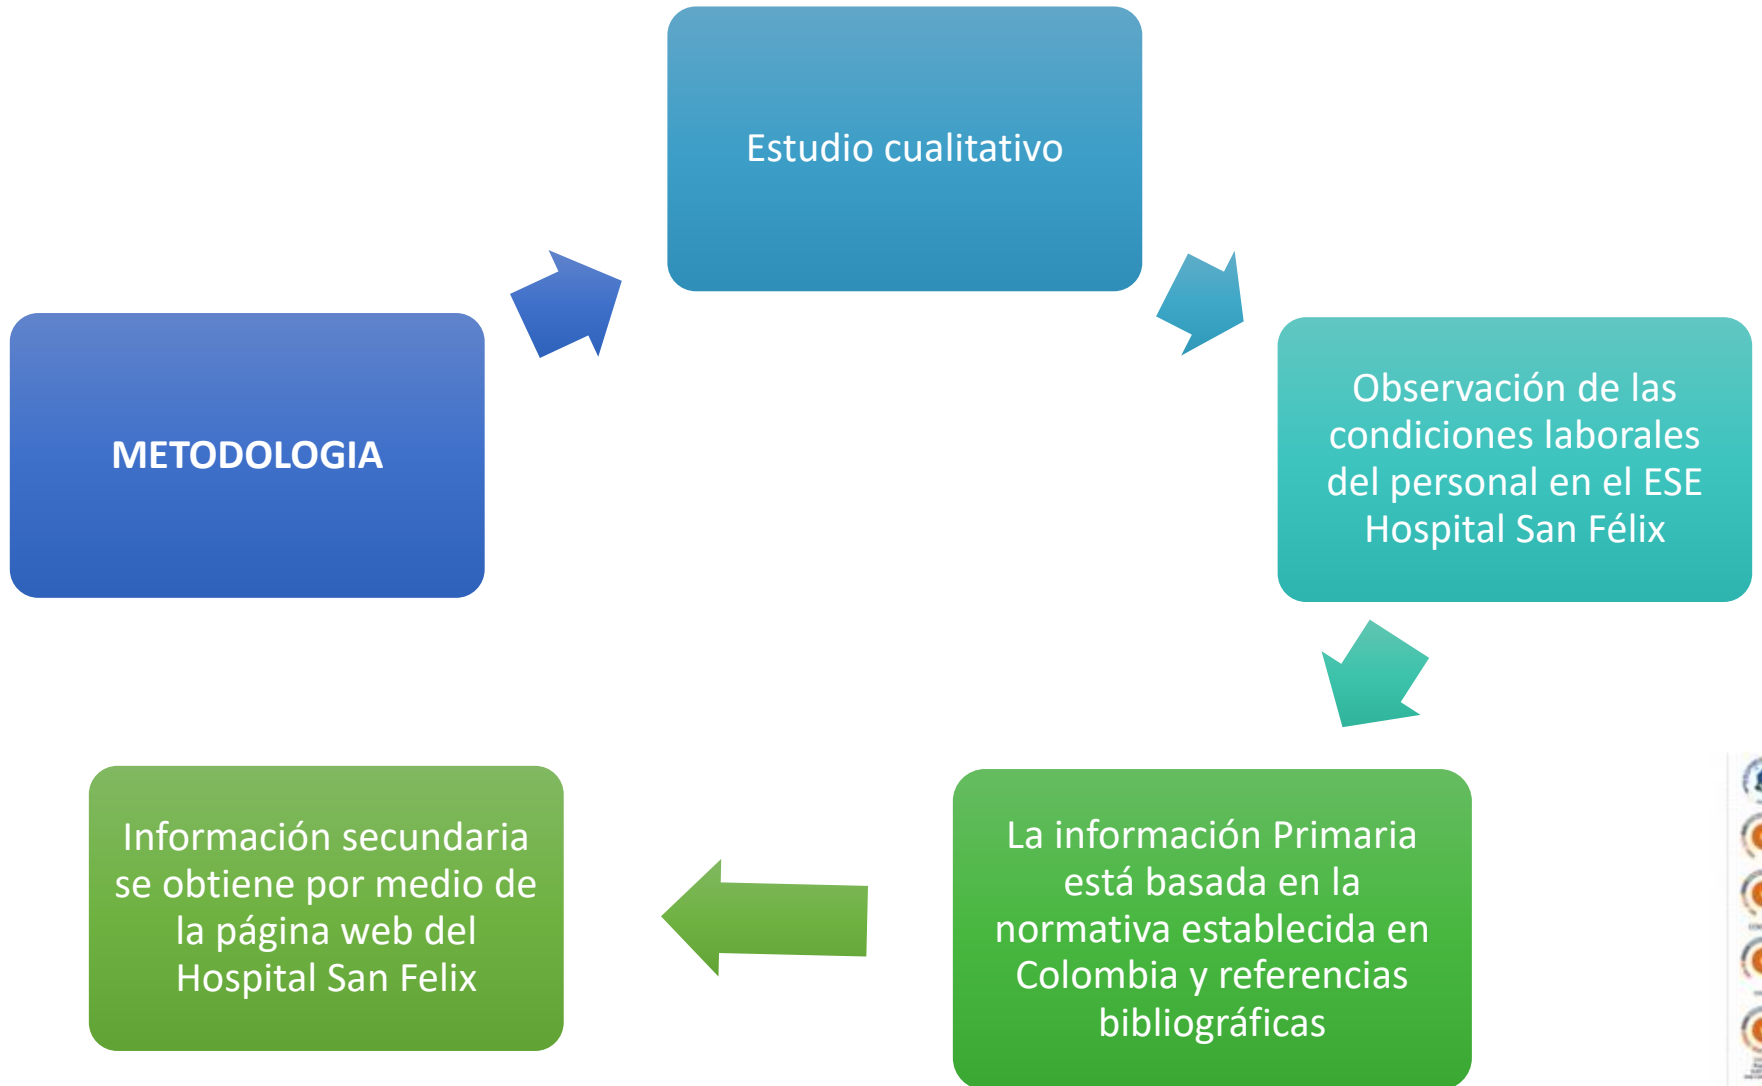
METODOLOGIA

Estudio cualitativo

Observación de las condiciones laborales del personal en el ESE Hospital San Félix

La información Primaria está basada en la normativa establecida en Colombia y referencias bibliográficas

Información secundaria se obtiene por medio de la página web del Hospital San Felix